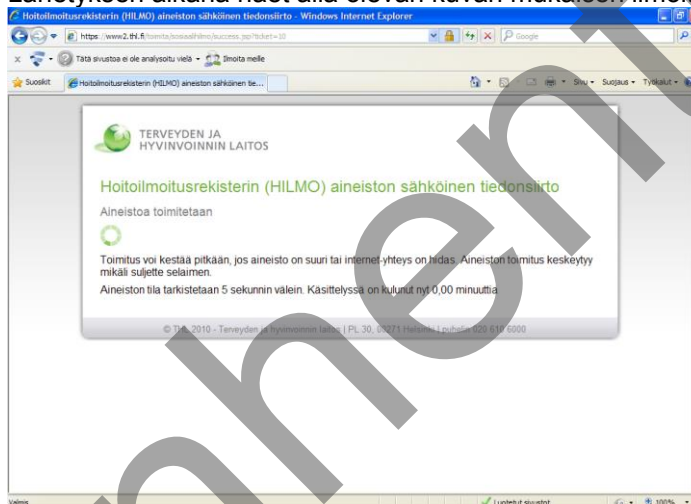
Lähetyksen aikana näet alla olevan kuvan mukaisen ilmoituksen.

Hoitoilmoitusrekisterin (HILMO) aineiston sähköinen tiedonsiirto - Windows Internet Explorer

https://www2.thl.fi/toimita/sosiaalihilmo/success.jsp?ticket=10

Google

Tätä sivustoa ei ole analysoitu vielä · Ilmoita meille

Suosikit

Hoitoilmoitusrekisterin (HILMO) aineiston sähköinen tie...

Sivu · Suojaus · Työkalut ·

TERVEYDEN JA HYVINVOINNIN LAITOS

Hoitoilmoitusrekisterin (HILMO) aineiston sähköinen tiedonsiirto

Aineistoa toimitetaan

Toimitus voi kestää pitkään, jos aineisto on suuri tai internet-yhteys on hidas. Aineiston toimitus keskeytyy mikäli suljette selaimen.

Aineiston tila tarkistetaan 5 sekunnin välein. Käsittelyssä on kulunut nyt 0,00 minuuttia

© THL 2010 - Terveyden ja hyvinvoinnin laitos | PL 30, 00271 Helsinki | puhelin 020 610 6000

Valmis

Luotetut sivustot

100%

Luonnos